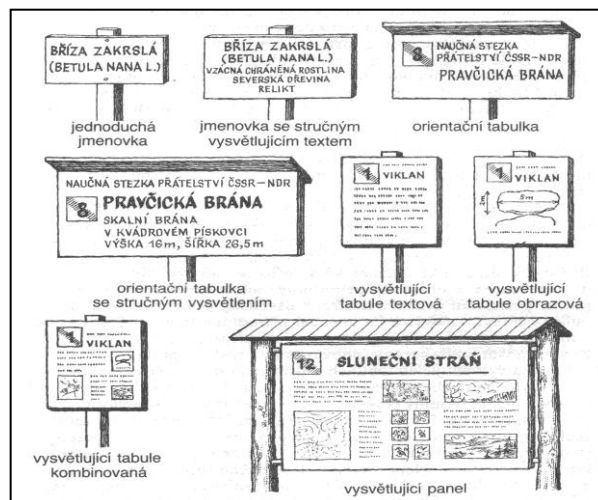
BŘÍZA ZAKRSLÁ
(BETULA NANA L.)

jednoduchá jmenovka

BŘÍZA ZAKRSLÁ
(BETULA NANA L.)
VZÁCNÁ CHRÁNĚNÁ ROSTLINA
SEVERSKÁ DŘEVINA
RELIKT

jmenovka se stručným vysvětlujícím textem

8 NAUČNÁ STEZKA PŘÁTELSTVÍ ČSSR – NDR
PRAVČICKÁ BRÁNA

orientační tabulka

NAUČNÁ STEZKA PŘÁTELSTVÍ ČSSR – NDR
8 PRAVČICKÁ BRÁNA
SKALNÍ BRÁNA
V KVÁDROVÉM PÍSKOVCI
VÝŠKA 16 m, ŠÍŘKA 26,5 m

orientační tabulka se stručným vysvětlením

1 VIKLAN
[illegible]

vysvětlující tabule textová

1 VIKLAN
2 m
5 m

vysvětlující tabule obrazová

1 VIKLAN
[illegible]

vysvětlující tabule kombinovaná

12 SLUNEČNÍ STRÁŇ
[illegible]

vysvětlující panel